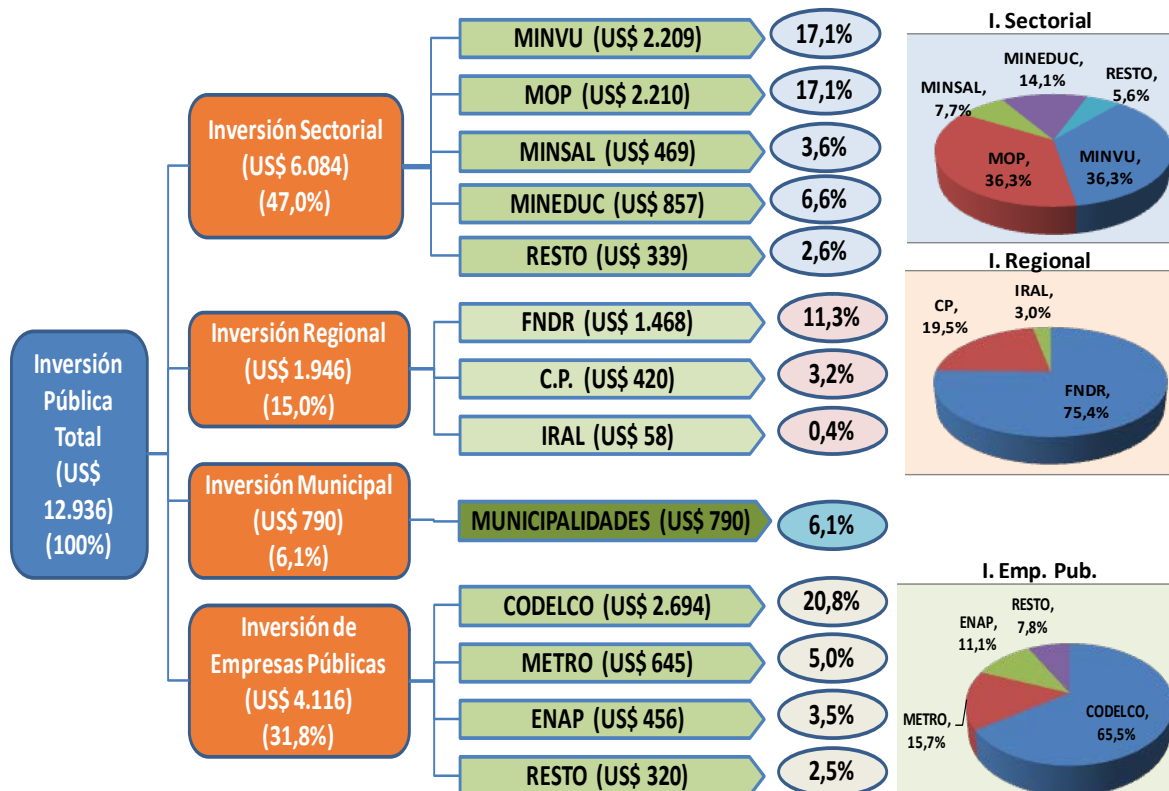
Inversión Pública Total (US$ 12.936) (100%)

Inversión Sectorial (US$ 6.084) (47,0%)

MINVU (US$ 2.209)
17,1%
MOP (US$ 2.210)
17,1%
MINSAL (US$ 469)
3,6%
MINEDUC (US$ 857)
6,6%
RESTO (US$ 339)
2,6%

I. Sectorial
MINEDUC, 14,1%
RESTO, 5,6%
MINSAL, 7,7%
MOP, 36,3%
MINVU, 36,3%

Inversión Regional (US$ 1.946) (15,0%)

FNDR (US$ 1.468)
11,3%
C.P. (US$ 420)
3,2%
IRAL (US$ 58)
0,4%

I. Regional
CP, 19,5%
IRAL, 3,0%
FNDR, 75,4%

Inversión Municipal (US$ 790) (6,1%)

MUNICIPALIDADES (US$ 790)
6,1%

Inversión de Empresas Públicas (US$ 4.116) (31,8%)

CODELCO (US$ 2.694)
20,8%
METRO (US$ 645)
5,0%
ENAP (US$ 456)
3,5%
RESTO (US$ 320)
2,5%

I. Emp. Pub.
RESTO, 7,8%
ENAP, 11,1%
METRO, 15,7%
CODELCO, 65,5%